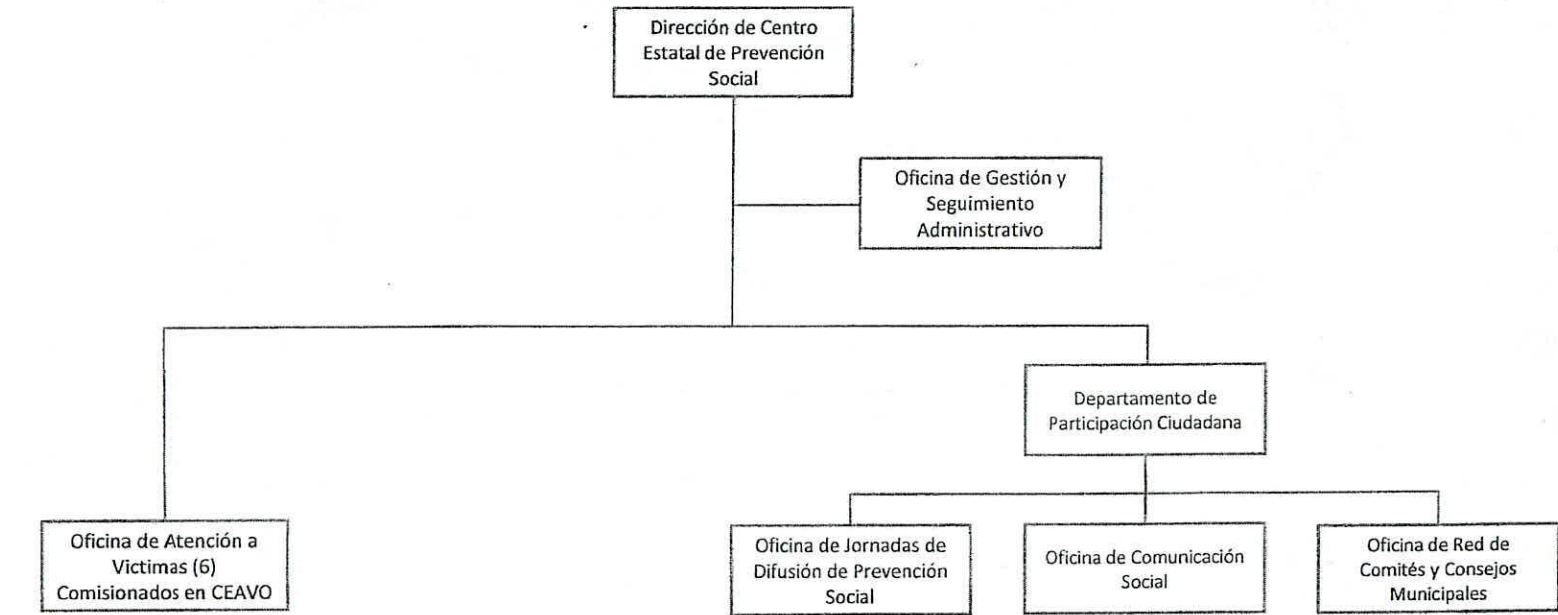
Dirección de Centro Estatal de Prevención Social

Oficina de Gestión y Seguimiento Administrativo

Departamento de Participación Ciudadana

Oficina de Atención a Victimas (6) Comisionados en CEAVO

Oficina de Jornadas de Difusión de Prevención Social

Oficina de Comunicación Social

Oficina de Red de Comités y Consejos Municipales